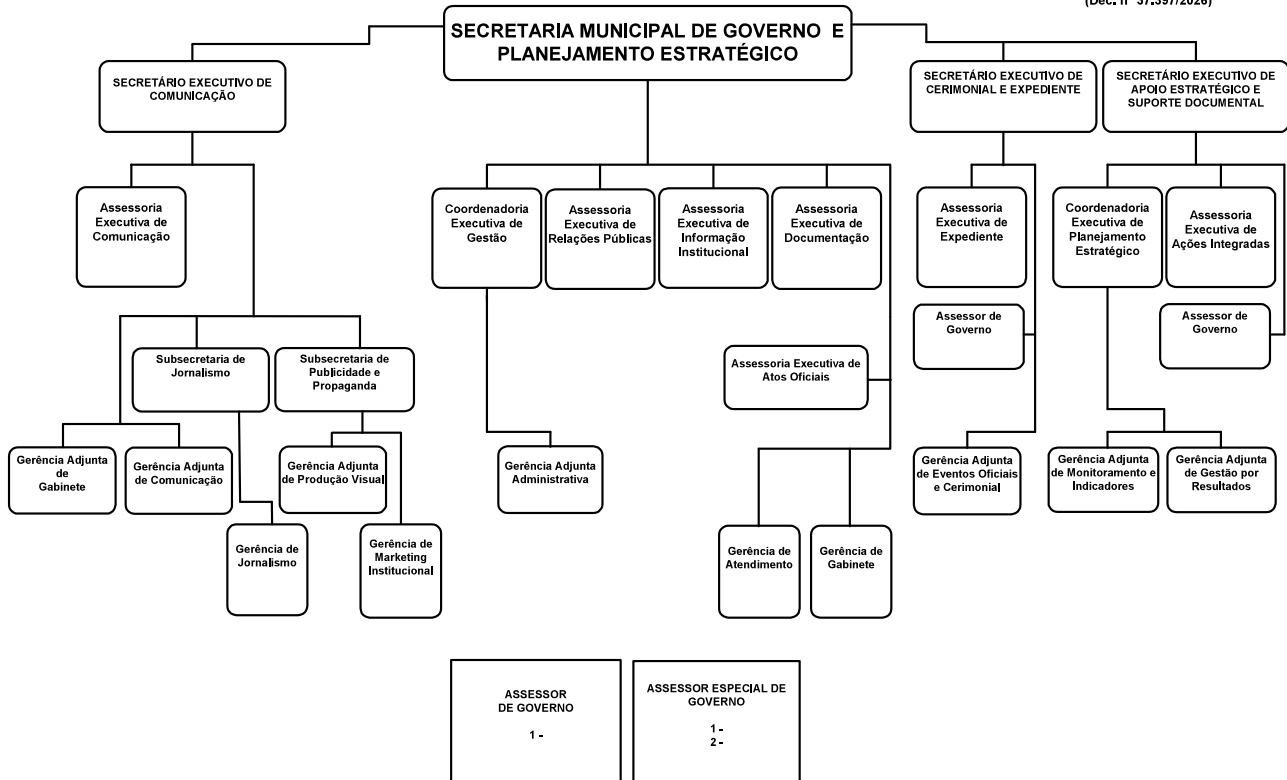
(Dec. nº 37.397/2026)

SECRETARIA MUNICIPAL DE GOVERNO E PLANEJAMENTO ESTRATÉGICO

SECRETÁRIO EXECUTIVO DE COMUNICAÇÃO

SECRETÁRIO EXECUTIVO DE CERIMONIAL E EXPEDIENTE

SECRETÁRIO EXECUTIVO DE APOIO ESTRATÉGICO E SUPORTE DOCUMENTAL

Assessoria Executiva de Comunicação

Coordenadoria Executiva de Gestão

Assessoria Executiva de Relações Públicas

Assessoria Executiva de Informação Institucional

Assessoria Executiva de Documentação

Assessoria Executiva de Expediente

Coordenadoria Executiva de Planejamento Estratégico

Assessoria Executiva de Ações Integradas

Assessor de Governo

Assessor de Governo

Subsecretaria de Jornalismo

Subsecretaria de Publicidade e Propaganda

Assessoria Executiva de Atos Oficiais

Gerência Adjunta de Gabinete

Gerência Adjunta de Comunicação

Gerência Adjunta de Produção Visual

Gerência Adjunta Administrativa

Gerência Adjunta de Eventos Oficiais e Cerimonial

Gerência Adjunta de Monitoramento e Indicadores

Gerência Adjunta de Gestão por Resultados

Gerência de Jornalismo

Gerência de Marketing Institucional

Gerência de Atendimento

Gerência de Gabinete

ASSESSOR DE GOVERNO

1 -

ASSESSOR ESPECIAL DE GOVERNO

1 -
2 -